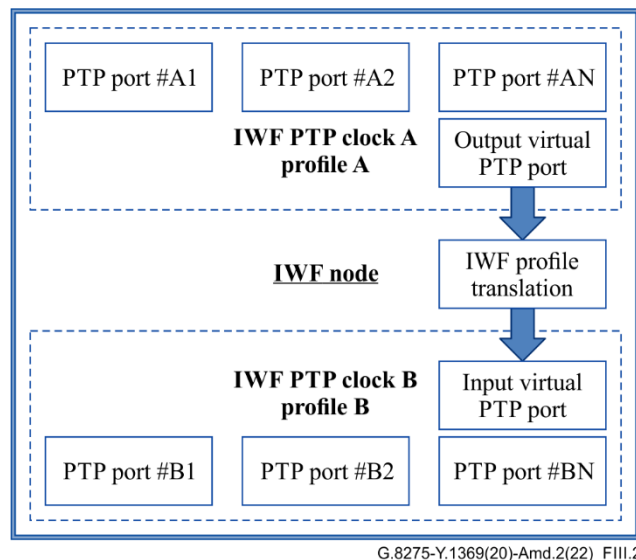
PTP port #A1

PTP port #A2

PTP port #AN

IWF PTP clock A
profile A

Output virtual
PTP port

IWF node

IWF profile
translation

IWF PTP clock B
profile B

Input virtual
PTP port

PTP port #B1

PTP port #B2

PTP port #BN

G.8275-Y.1369(20)-Amd.2(22)_FIII.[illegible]